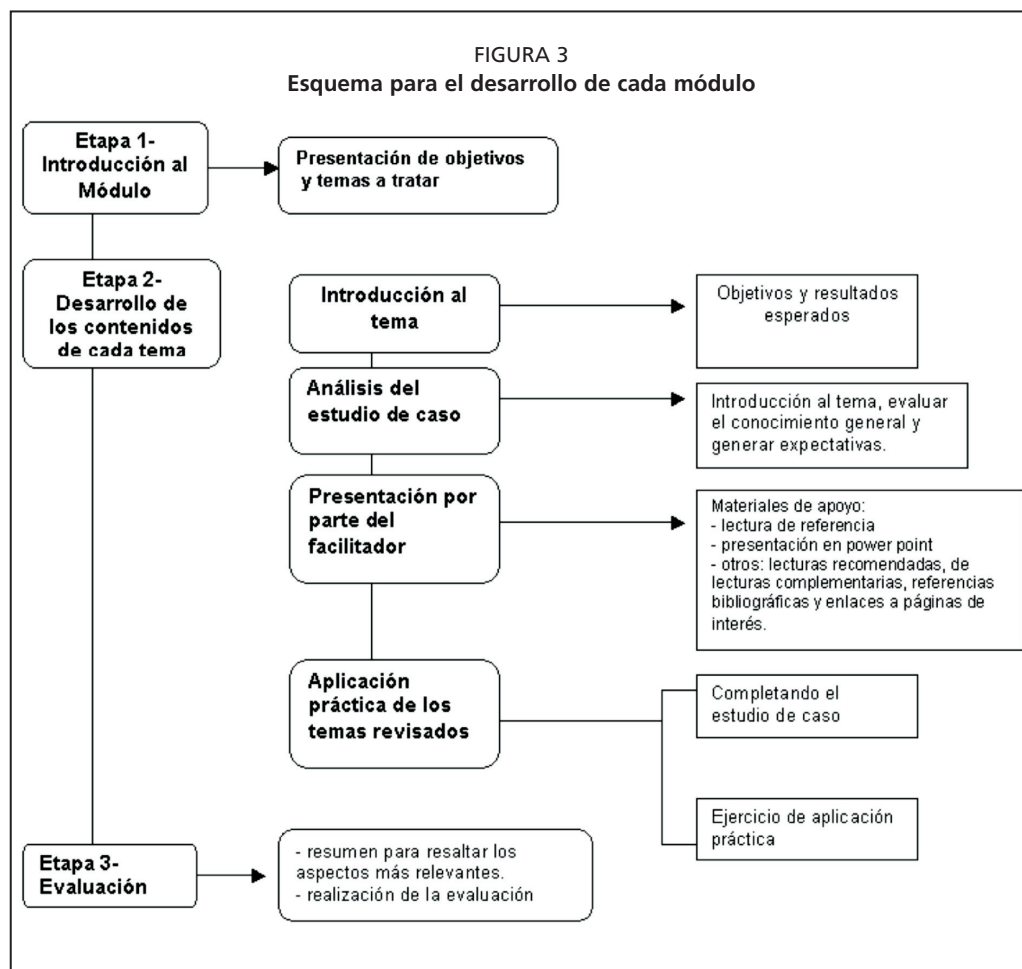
FIGURA 3
Esquema para el desarrollo de cada módulo

Etapa 1- Introducción al Módulo

Presentación de objetivos y temas a tratar

Etapa 2- Desarrollo de los contenidos de cada tema

Introducción al tema

Objetivos y resultados esperados

Análisis del estudio de caso

Introducción al tema, evaluar el conocimiento general y generar expectativas.

Presentación por parte del facilitador

Materiales de apoyo:
- lectura de referencia
- presentación en power point
- otros: lecturas recomendadas, de lecturas complementarias, referencias bibliográficas y enlaces a páginas de interés.

Aplicación práctica de los temas revisados

Completando el estudio de caso

Ejercicio de aplicación práctica

Etapa 3- Evaluación

- resumen para resaltar los aspectos más relevantes.
- realización de la evaluación